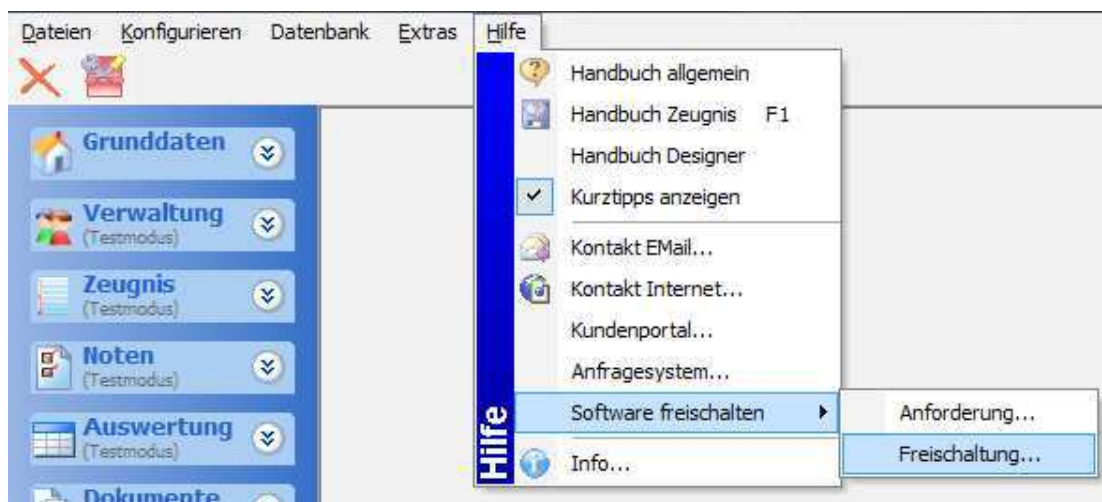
Dateien Konfigurieren Datenbank Extras Hilfe

Grunddaten

Verwaltung (Testmodus)

Zeugnis (Testmodus)

Noten (Testmodus)

Auswertung (Testmodus)

Dokumente

Hilfe

Handbuch allgemein
Handbuch Zeugnis F1
Handbuch Designer
Kurztipps anzeigen
Kontakt EMail...
Kontakt Internet...
Kundenportal...
Anfragesystem...
Software freischalten
Info...

Anforderung...
Freischaltung...